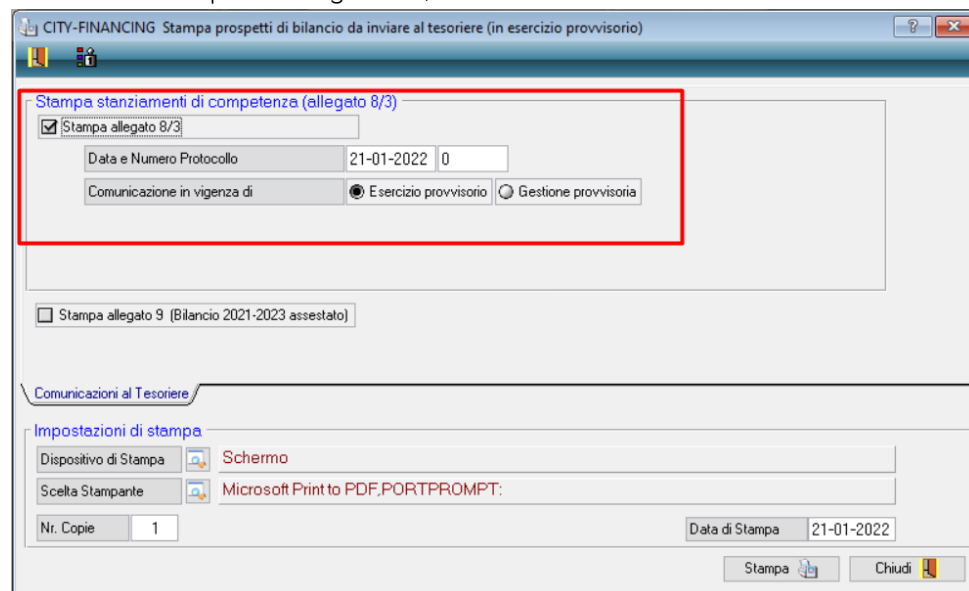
CITY-FINANCING Stampa prospetti di bilancio da inviare al tesoriere (in esercizio provvisorio)

Stampa stanziamenti di competenza (allegato 8/3)

☑ Stampa allegato 8/3

Data e Numero Protocollo 21-01-2022 0

Comunicazione in vigenza di ◉ Esercizio provvisorio ○ Gestione provvisoria

☐ Stampa allegato 9 (Bilancio 2021-2023 assestato)

Comunicazioni al Tesoriere

Impostazioni di stampa

Dispositivo di Stampa Schermo

Scelta Stampante Microsoft Print to PDF,PORTPROMPT:

Nr. Copie 1

Data di Stampa 21-01-2022

Stampa

Chiudi